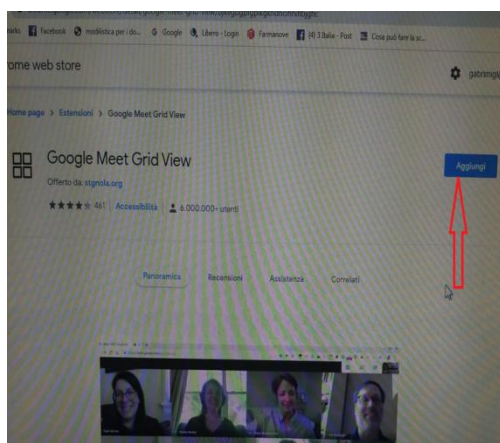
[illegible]

tario Facebook modistica per i do... Google Libero - Login Farmanove (4) 3 Italia - Post Cosa puoi fare la sc...

rome web store

gabrimgv

Home page > Estensioni > Google Meet Grid View

Google Meet Grid View

Offerto da: stgnols.org

★★★★ 461 Accessibilità 6.000.000+ utenti

Aggiungi

Panoramica Recensioni Assistenza Correlati